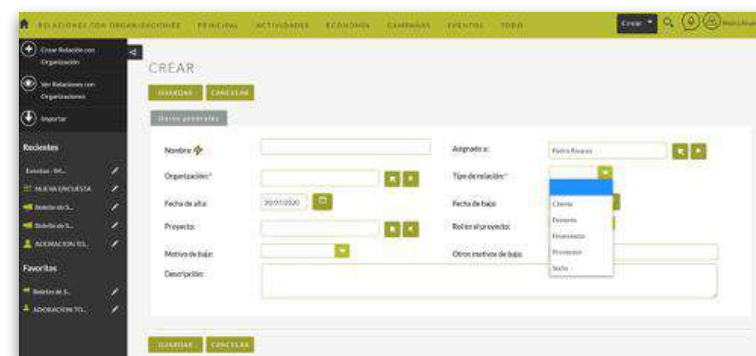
RELACIONES CON ORGANIZACIONES PRINCIPAL ACTIVIDADES ECONOMÍA CAMPAÑAS EVENTOS TODO

Crear

Crear Relación con Organización

Ver Relaciones con Organizaciones

Importar

Recientes

Estudias - BA...

NUEVA ENCUESTA

Boletín de S...

Boletín de S...

ADORACION TO...

Favoritos

Boletín de S...

ADORACION TO...

CREAR

GUARDAR CANCELAR

Datos generales

Nombre:

Asignado a: Pedro Álvarez

Organización:*

Tipo de relación:*

Fecha de alta: 20/07/2020

Fecha de baja:

Proyecto:

Rol en el proyecto:

Motivo de baja:

Otros motivos de baja:

Descripción:

Cliente

Donante

Financiador

Proveedor

Socio

GUARDAR CANCELAR